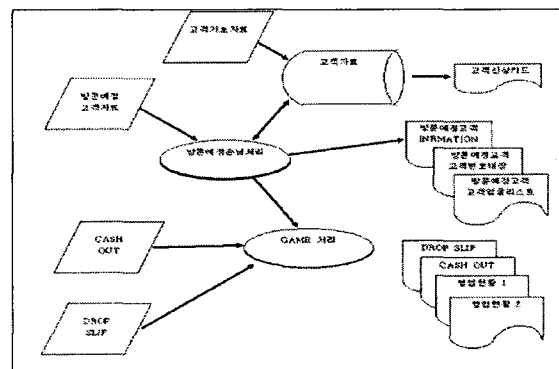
고객기초자료

고객자료

고객신상카드

방문예정 고객자료

방문예정승낙처리

방문예정고객 INFMATION

방문예정고객 고객방문대장

방문예정고객 고객영접리스트

CASH OUT

GAME 처리

DROP SLIP

DROP SLIP

CASH OUT

영업현황 1

영업현황 2